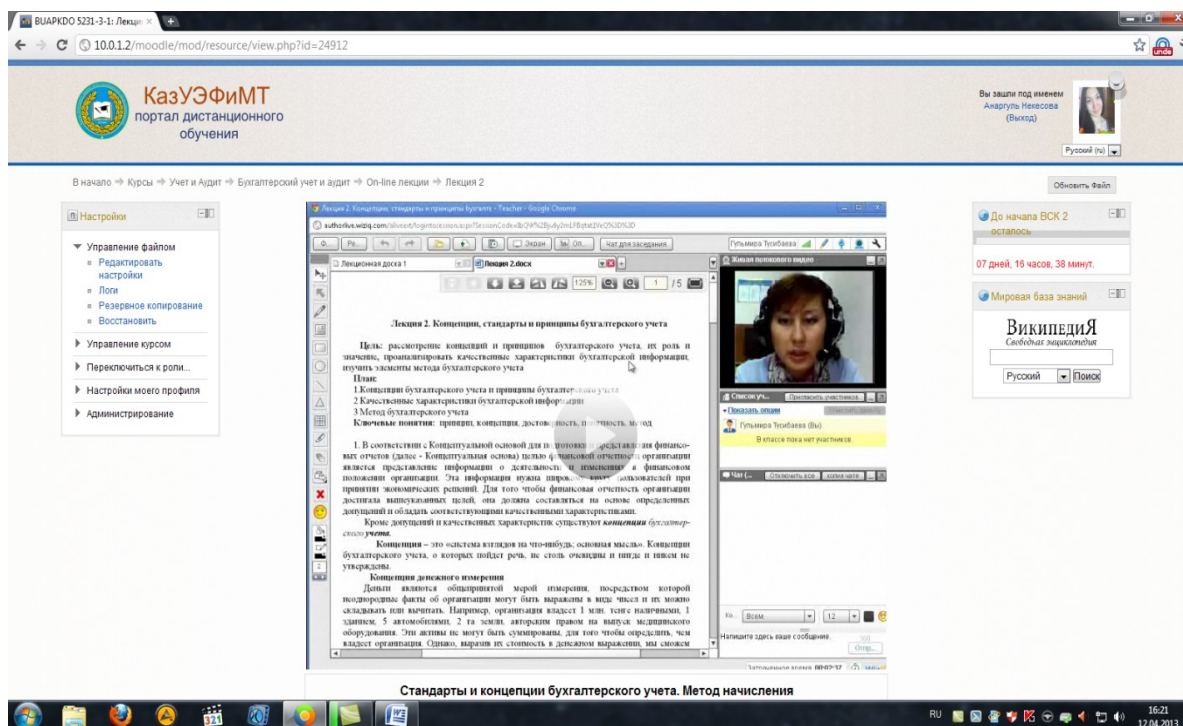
BUAPKDO 5231-3-1: Лекция ×

10.0.1.2/moodle/mod/resource/view.php?id=24912

КазУЭФиМТ
портал дистанционного обучения

Вы зашли под именем Анаргуль Нексеова (Выход)

Русский (ru)

В начало ⇒ Курсы ⇒ Учет и Аудит ⇒ Бухгалтерский учет и аудит ⇒ On-line лекции ⇒ Лекция 2

Обновить Файл

Настройки

▼ Управление файлом
- Редактировать настройки
- Логи
- Резервное копирование
- Восстановить

▶ Управление курсом
▶ Переключиться к роли...
▶ Настройки моего профиля
▶ Администрирование

Лекция 2. Концепции, стандарты и принципы бухгалтерского учета - Teacher - Google Chrome

authorlive.wiziq.com/aliveext/loginsession.aspx?SessionCode=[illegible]

Экран | Чат для заседания

Гульмира Тусибаева

Лекционная доска 1 | Лекция 2.docx

125% | 1 /5

Живая потоковое видео

Лекция 2. Концепции, стандарты и принципы бухгалтерского учета

Цель: рассмотрение концепций и принципов бухгалтерского учета, их роль и значение, проанализировать качественные характеристики бухгалтерской информации, изучить элементы метода бухгалтерского учета

План:
1.Концепции бухгалтерского учета и принципы бухгалтерского учета
2 Качественные характеристики бухгалтерской информации
3 Метод бухгалтерского учета
Ключевые понятия: принцип, концепция, достоверность, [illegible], метод

1. В соответствии с Концептуальной основой для подготовки и представления финансовых отчетов (далее - Концептуальная основа) целью финансовой отчетности организации является представление информации о деятельности и изменениях в финансовом положении организации. Эта информация нужна широкому кругу пользователей при принятии экономических решений. Для того чтобы финансовая отчетность организации достигала вышеуказанных целей, она должна составляться на основе определенных допущений и обладать соответствующими качественными характеристиками.

Кроме допущений и качественных характеристик существуют концепции бухгалтерского учета.

Концепция – это «система взглядов на что-нибудь, основная мысль». Концепции бухгалтерского учета, о которых пойдет речь, не столь очевидны и никогда и никем не утверждены.

Концепция денежного измерения
Деньги являются общепринятой мерой измерения, посредством которой неоднородные факты об организации могут быть выражены в виде чисел и их можно складывать или вычитать. Например, организация владеет 1 млн. тенге наличными, 1 зданием, 5 автомобилями, 2 га земли, авторским правом на выпуск медицинского оборудования. Эти активы не могут быть суммированы, для того чтобы определить, чем владеет организация. Однако, выразив их стоимость в денежном выражении, мы сможем

Список уч... | Пригласить участников
Показать опции
Гульмира Тусибаева (Вы)
В классе пока нет участников

Чат (... | Отключить все | копия чата

Всем | 12
Напишите здесь ваше сообщение.
Отпр...

До начала ВСК 2 осталось
07 дней, 16 часов, 38 минут.

Мировая база знаний
ВикипедиЯ
Свободная энциклопедия
Русский | Поиск

Стандарты и концепции бухгалтерского учета. Метод начисления

RU 16:21 12.04.2013